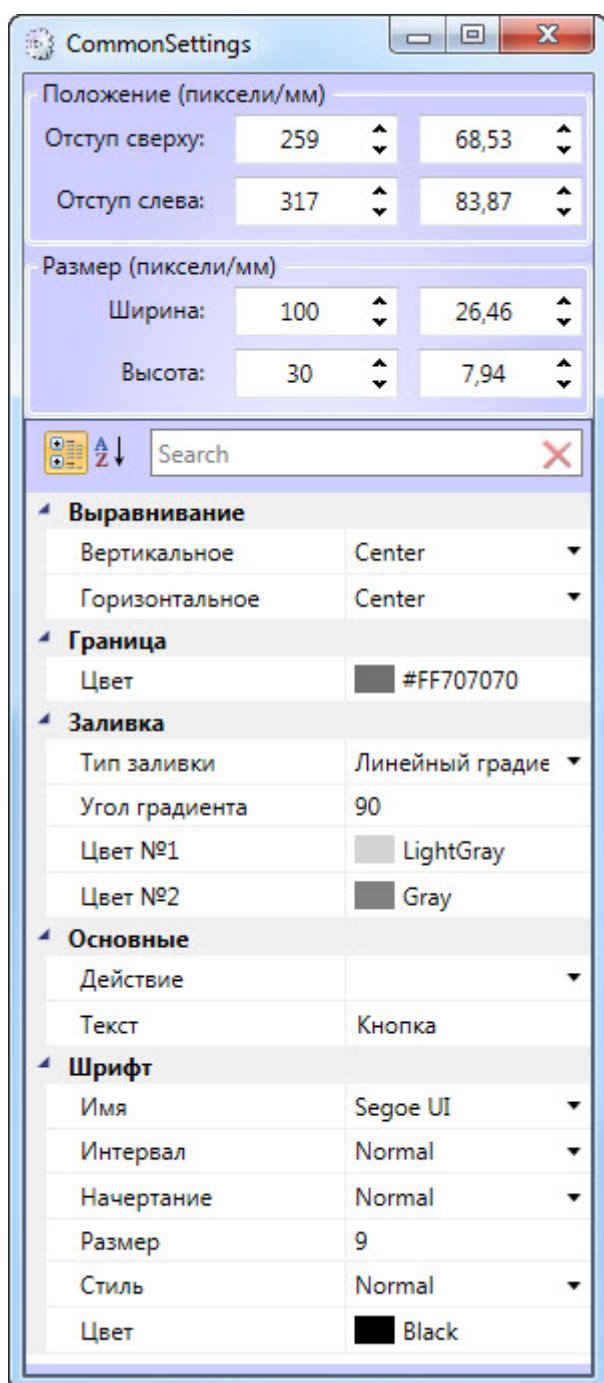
CommonSettings

Положение (пиксели/мм)

Отступ сверху: 259 68,53

Отступ слева: 317 83,87

Размер (пиксели/мм)

Ширина: 100 26,46

Высота: 30 7,94

Search

| | |
|---|---|
| **Выравнивание** | |
| Вертикальное | Center |
| Горизонтальное | Center |
| **Граница** | |
| Цвет | #FF707070 |
| **Заливка** | |
| Тип заливки | Линейный градие |
| Угол градиента | 90 |
| Цвет №1 | LightGray |
| Цвет №2 | Gray |
| **Основные** | |
| Действие | |
| Текст | Кнопка |
| **Шрифт** | |
| Имя | Segoe UI |
| Интервал | Normal |
| Начертание | Normal |
| Размер | 9 |
| Стиль | Normal |
| Цвет | Black |